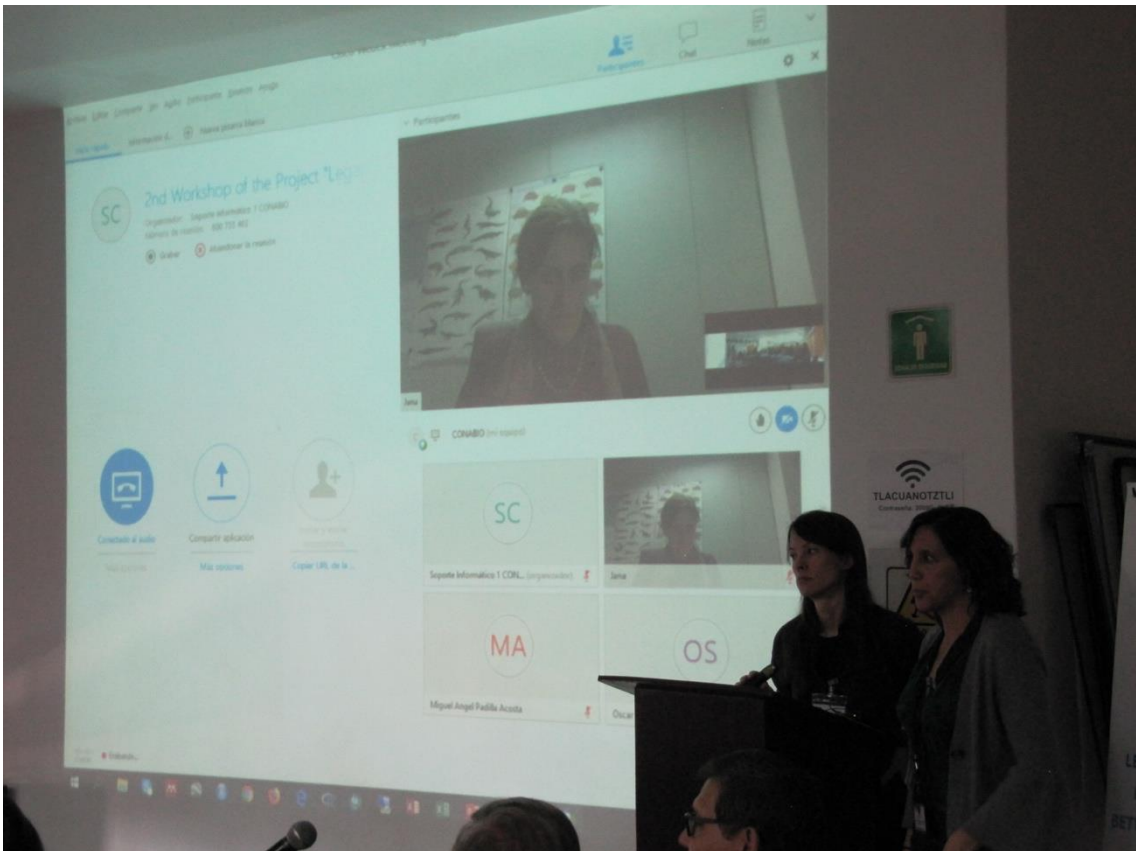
Participantes Chat Notas

Archivo Editar Compartir Ver Audio Participante Reunión Ayuda

Inicio rápido Información d... Nueva pizarra blanca

Participantes

SC

2nd Workshop of the Project "Leg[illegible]

Organizador: Soporte Informático 1 CONABIO
Número de reunión: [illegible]

Grabar Abandonar la reunión

Jana

CONABIO (mi equipo)

SC

Soporte Informático 1 CON... (organizador)

Jana

MA

Miguel Angel Padilla Acosta

OS

Oscar

Conectado al audio

Compartir aplicación

Mis opciones

Copiar URL de la ...

TLACUANOTZTLI
Contraseña: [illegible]